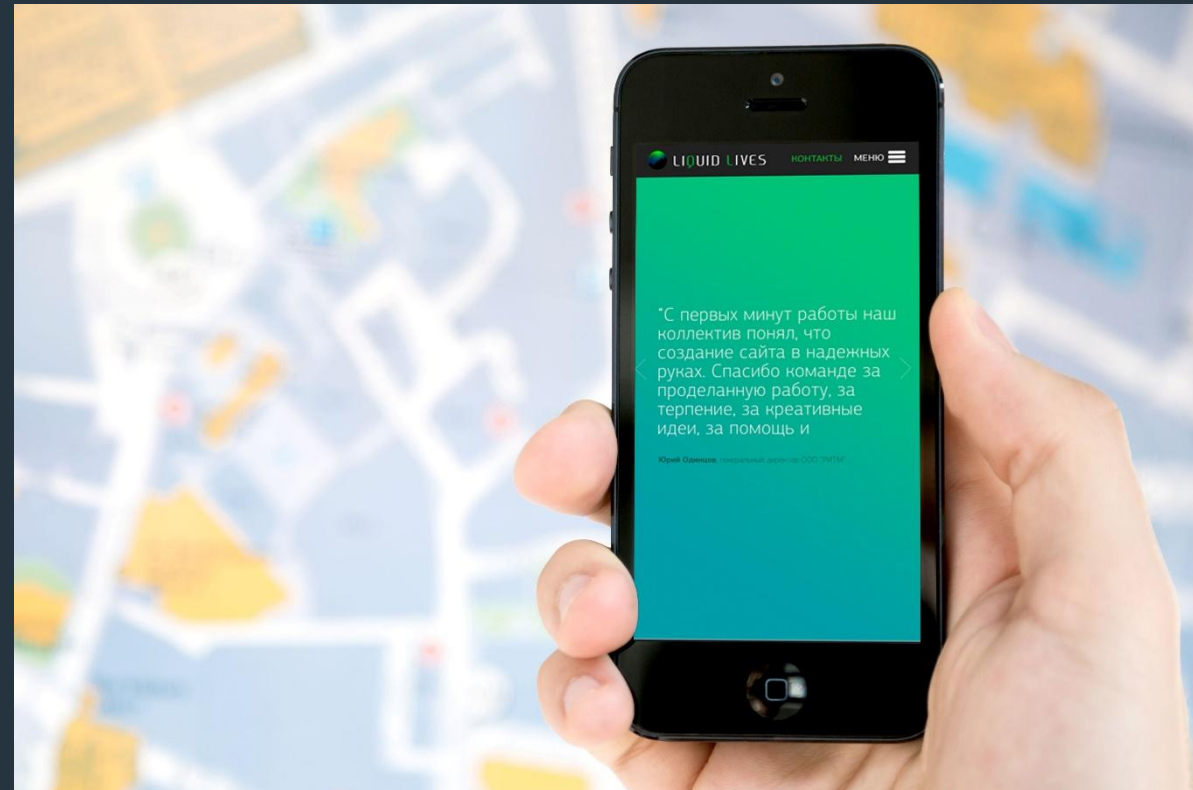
LIQUID LIVES

КОНТАКТЫ

МЕНЮ

"С первых минут работы наш коллектив понял, что создание сайта в надежных руках. Спасибо команде за проделанную работу, за терпение, за креативные идеи, за помощь и

Юрий Одинцов, генеральный директор ООО "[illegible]"